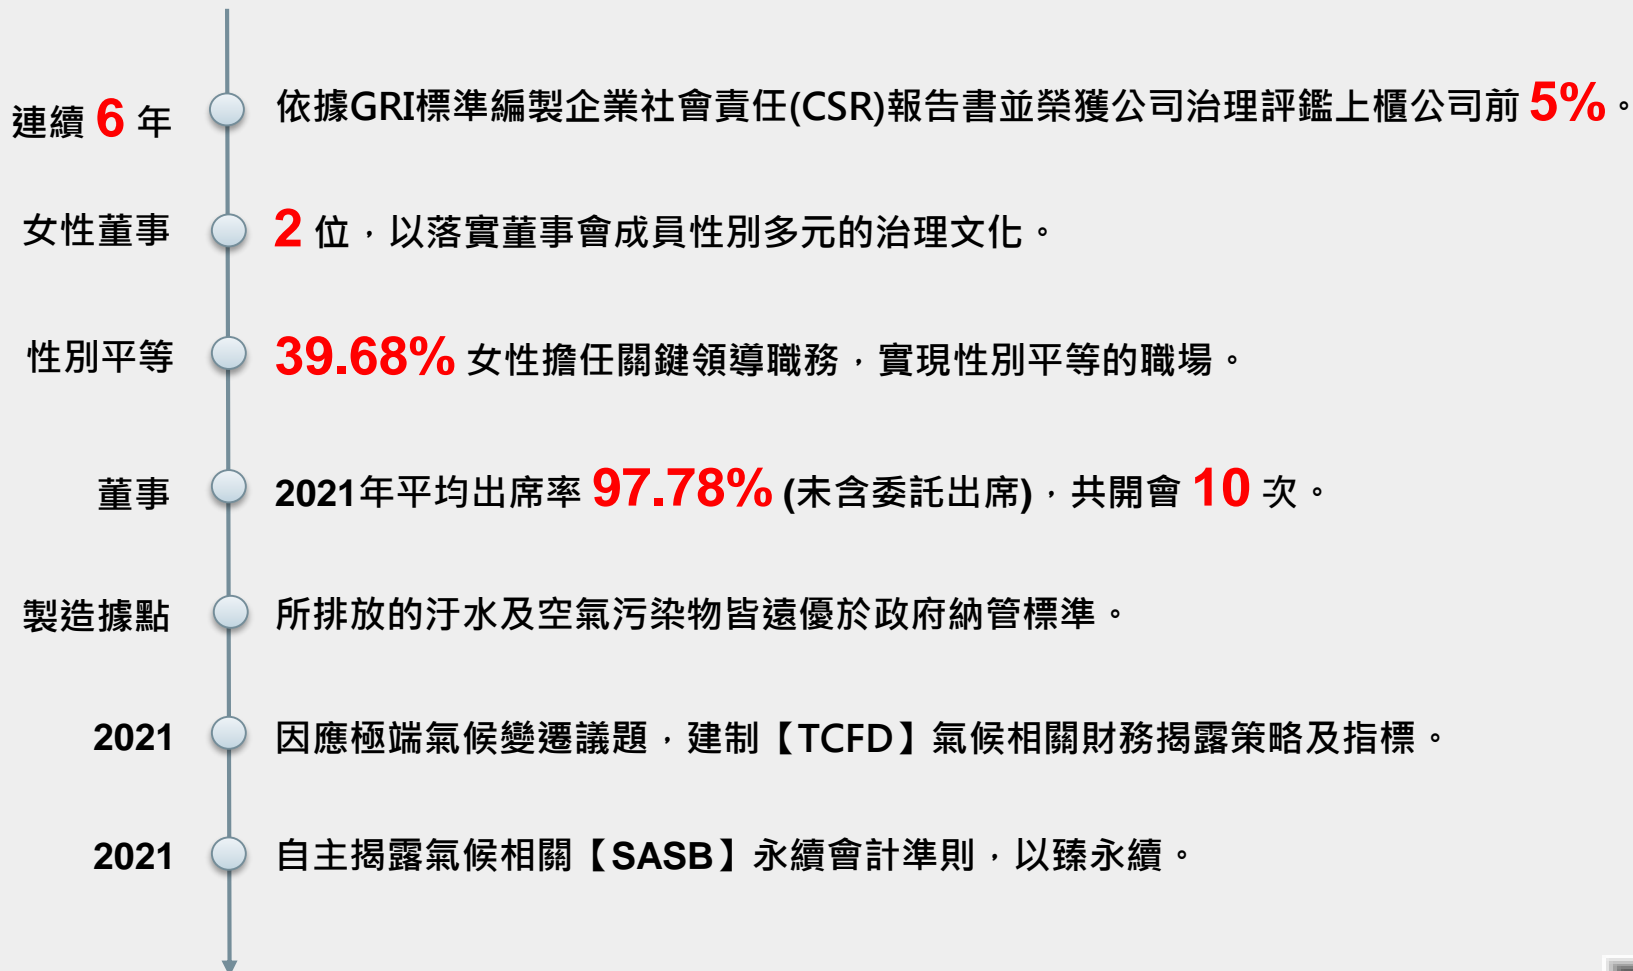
連續 6 年

依據GRI標準編製企業社會責任(CSR)報告書並榮獲公司治理評鑑上櫃公司前 5%。

女性董事

2 位，以落實董事會成員性別多元的治理文化。

性別平等

39.68% 女性擔任關鍵領導職務，實現性別平等的職場。

董事

2021年平均出席率 97.78% (未含委託出席)，共開會 10 次。

製造據點

所排放的汙水及空氣污染物皆遠優於政府納管標準。

2021

因應極端氣候變遷議題，建制【TCFD】氣候相關財務揭露策略及指標。

2021

自主揭露氣候相關【SASB】永續會計準則，以臻永續。